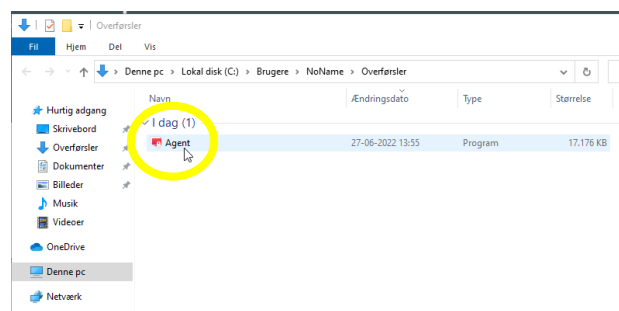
Overførsler
Fil Hjem Del Vis
Denne pc > Lokal disk (C:) > Brugere > NoName > Overførsler
Hurtig adgang
Skrivebord
Overførsler
Dokumenter
Billeder
Musik
Videoer
OneDrive
Denne pc
Netværk

| Navn | Ændringsdato | Type | Størrelse |
|---|---|---|---|
| I dag (1) | | | |
| Agent | 27-06-2022 13:55 | Program | 17.176 KB |